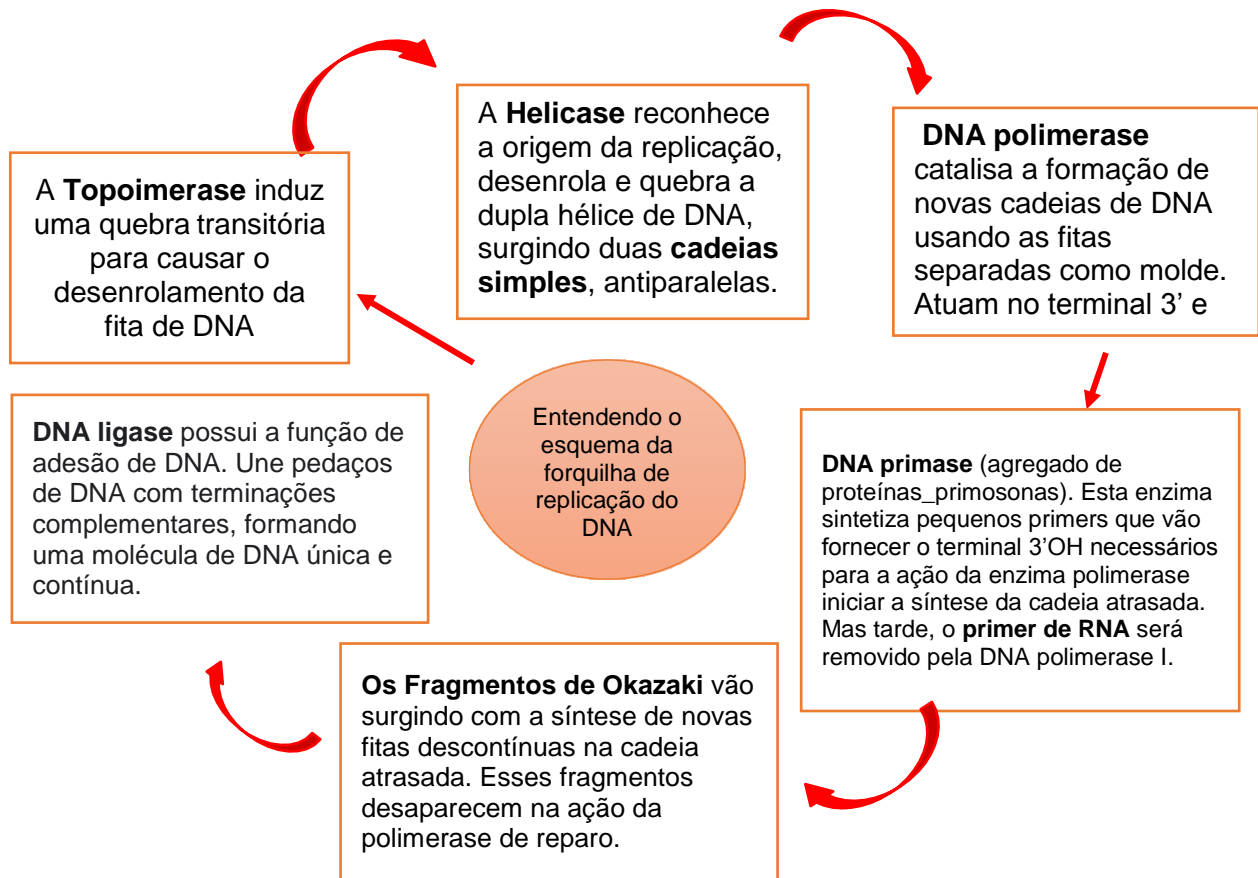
A **Topoimerase** induz uma quebra transitória para causar o desenrolamento da fita de DNA

A **Helicase** reconhece a origem da replicação, desenrola e quebra a dupla hélice de DNA, surgindo duas **cadeias simples**, antiparalelas.

**DNA polimerase** catalisa a formação de novas cadeias de DNA usando as fitas separadas como molde. Atuam no terminal 3' e

Entendendo o esquema da forquilha de replicação do DNA

**DNA ligase** possui a função de adesão de DNA. Une pedaços de DNA com terminações complementares, formando uma molécula de DNA única e contínua.

**DNA primase** (agregado de proteínas_primosonas). Esta enzima sintetiza pequenos primers que vão fornecer o terminal 3'OH necessários para a ação da enzima polimerase iniciar a síntese da cadeia atrasada. Mas tarde, o **primer de RNA** será removido pela DNA polimerase I.

**Os Fragmentos de Okazaki** vão surgindo com a síntese de novas fitas descontínuas na cadeia atrasada. Esses fragmentos desaparecem na ação da polimerase de reparo.